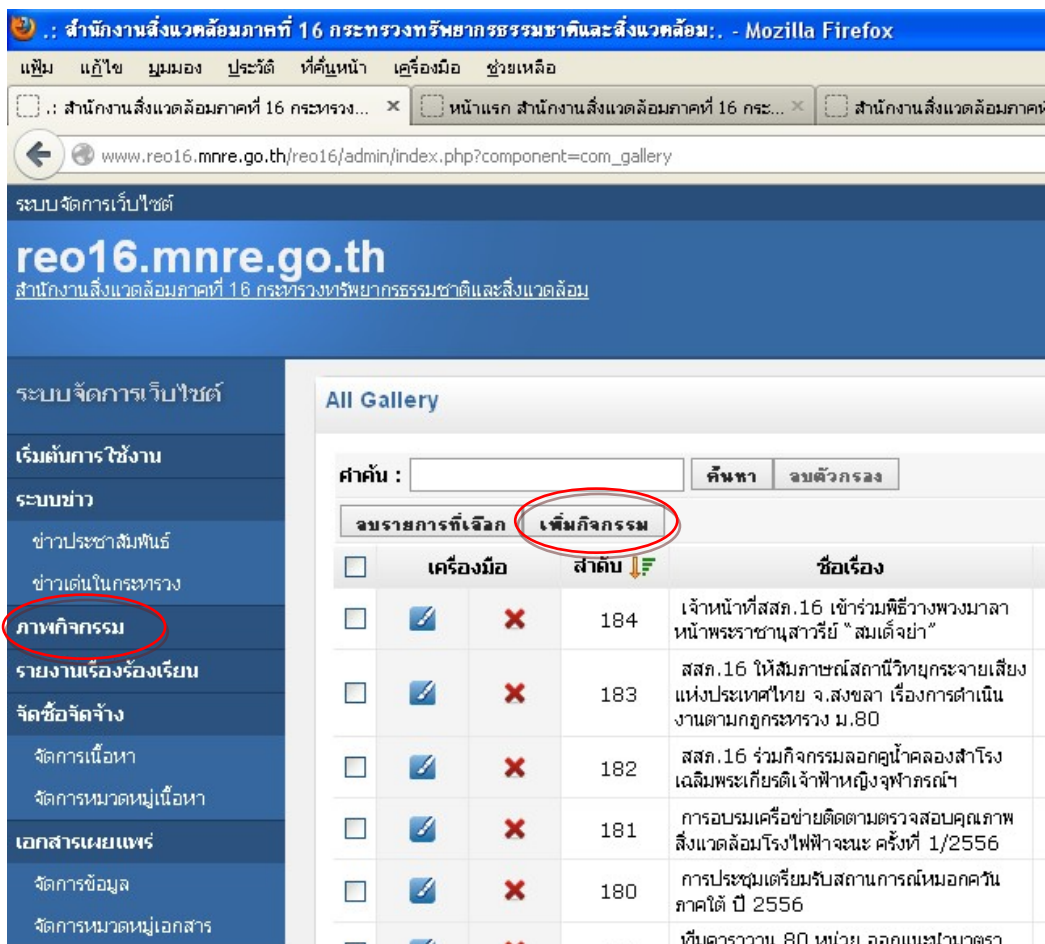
.: สำนักงานสิ่งแวดล้อมภาคที่ 16 กระทรวงทรัพยากรธรรมชาติและสิ่งแวดล้อม:. - Mozilla Firefox

แฟ้ม แก้ไข มุมมอง ประวัติ ที่คั่นหน้า เครื่องมือ ช่วยเหลือ

.: สำนักงานสิ่งแวดล้อมภาคที่ 16 กระทรวง... × | หน้าแรก สำนักงานสิ่งแวดล้อมภาคที่ 16 กระ... × | สำนักงานสิ่งแวดล้อมภาคที่

www.reo16.mnre.go.th/reo16/admin/index.php?component=com_gallery

ระบบจัดการเว็บไซต์

reo16.mnre.go.th
สำนักงานสิ่งแวดล้อมภาคที่ 16 กระทรวงทรัพยากรธรรมชาติและสิ่งแวดล้อม

ระบบจัดการเว็บไซต์

เริ่มต้นการใช้งาน
ระบบข่าว
ข่าวประชาสัมพันธ์
ข่าวเด่นในกระทรวง
ภาพกิจกรรม
รายงานเรื่องร้องเรียน
จัดซื้อจัดจ้าง
จัดการเนื้อหา
จัดการหมวดหมู่เนื้อหา
เอกสารเผยแพร่
จัดการข้อมูล
จัดการหมวดหมู่เอกสาร

All Gallery

คำค้น : ค้นหา ลบตัวกรอง

ลบรายการที่เลือก เพิ่มกิจกรรม

| | เครื่องมือ | | ลำดับ | ชื่อเรื่อง |
|---|---|---|---|---|
| | | | 184 | เจ้าหน้าที่สสภ.16 เข้าร่วมพิธีวางพวงมาลา หน้าพระราชานุสาวรีย์ "สมเด็จย่า" |
| | | | 183 | สสภ.16 ให้สัมภาษณ์สถานีวิทยุกระจายเสียงแห่งประเทศไทย จ.สงขลา เรื่องการดำเนินงานตามกฎกระทรวง ม.80 |
| | | | 182 | สสภ.16 ร่วมกิจกรรมลอกคูน้ำคลองสำโรง เฉลิมพระเกียรติเจ้าฟ้าหญิงจุฬาภรณ์ฯ |
| | | | 181 | การอบรมเครือข่ายติดตามตรวจสอบคุณภาพสิ่งแวดล้อมโรงไฟฟ้าจะนะ ครั้งที่ 1/2556 |
| | | | 180 | การประชุมเตรียมรับสถานการณ์หมอกควันภาคใต้ ปี 2556 |
| | | | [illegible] | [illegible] |